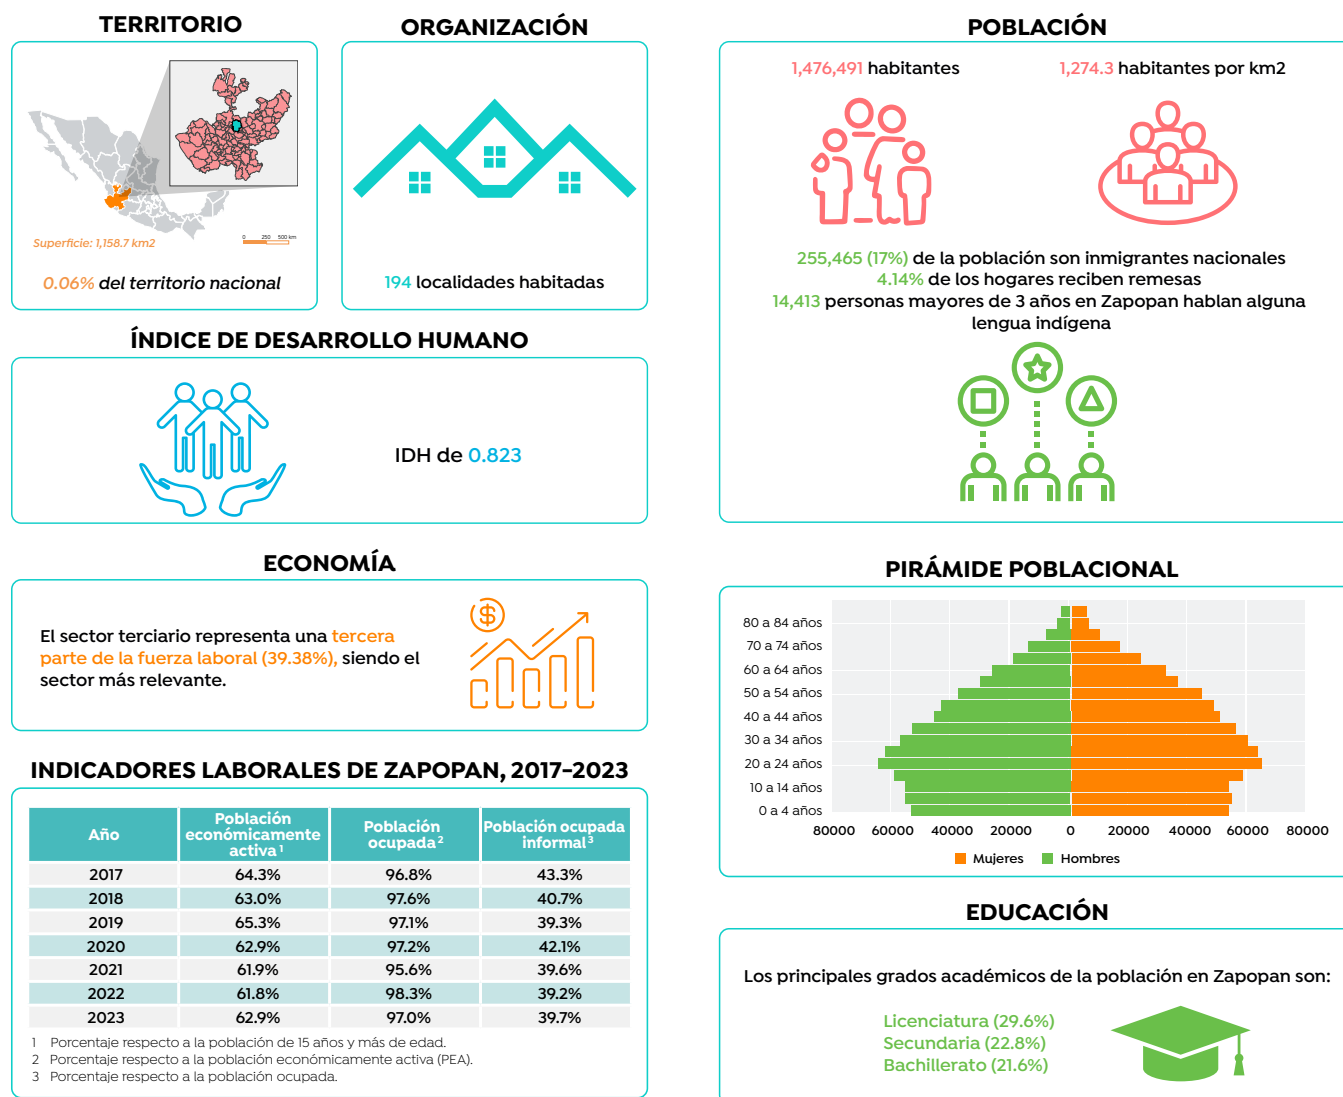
TERRITORIO

Superficie: 1,158.7 km2

0 250 500 km

0.06% del territorio nacional

ORGANIZACIÓN

194 localidades habitadas

POBLACIÓN

1,476,491 habitantes

1,274.3 habitantes por km2

255,465 (17%) de la población son inmigrantes nacionales
4.14% de los hogares reciben remesas
14,413 personas mayores de 3 años en Zapopan hablan alguna lengua indígena

ÍNDICE DE DESARROLLO HUMANO

IDH de 0.823

ECONOMÍA

El sector terciario representa una tercera parte de la fuerza laboral (39.38%), siendo el sector más relevante.

PIRÁMIDE POBLACIONAL

80 a 84 años
70 a 74 años
60 a 64 años
50 a 54 años
40 a 44 años
30 a 34 años
20 a 24 años
10 a 14 años
0 a 4 años

80000 60000 40000 20000 0 20000 40000 60000 80000

Mujeres Hombres

INDICADORES LABORALES DE ZAPOPAN, 2017-2023

| Año | Población económicamente activa¹ | Población ocupada² | Población ocupada informal³ |
|---|---|---|---|
| 2017 | 64.3% | 96.8% | 43.3% |
| 2018 | 63.0% | 97.6% | 40.7% |
| 2019 | 65.3% | 97.1% | 39.3% |
| 2020 | 62.9% | 97.2% | 42.1% |
| 2021 | 61.9% | 95.6% | 39.6% |
| 2022 | 61.8% | 98.3% | 39.2% |
| 2023 | 62.9% | 97.0% | 39.7% |

1 Porcentaje respecto a la población de 15 años y más de edad.
2 Porcentaje respecto a la población económicamente activa (PEA).
3 Porcentaje respecto a la población ocupada.

EDUCACIÓN

Los principales grados académicos de la población en Zapopan son:

Licenciatura (29.6%)
Secundaria (22.8%)
Bachillerato (21.6%)